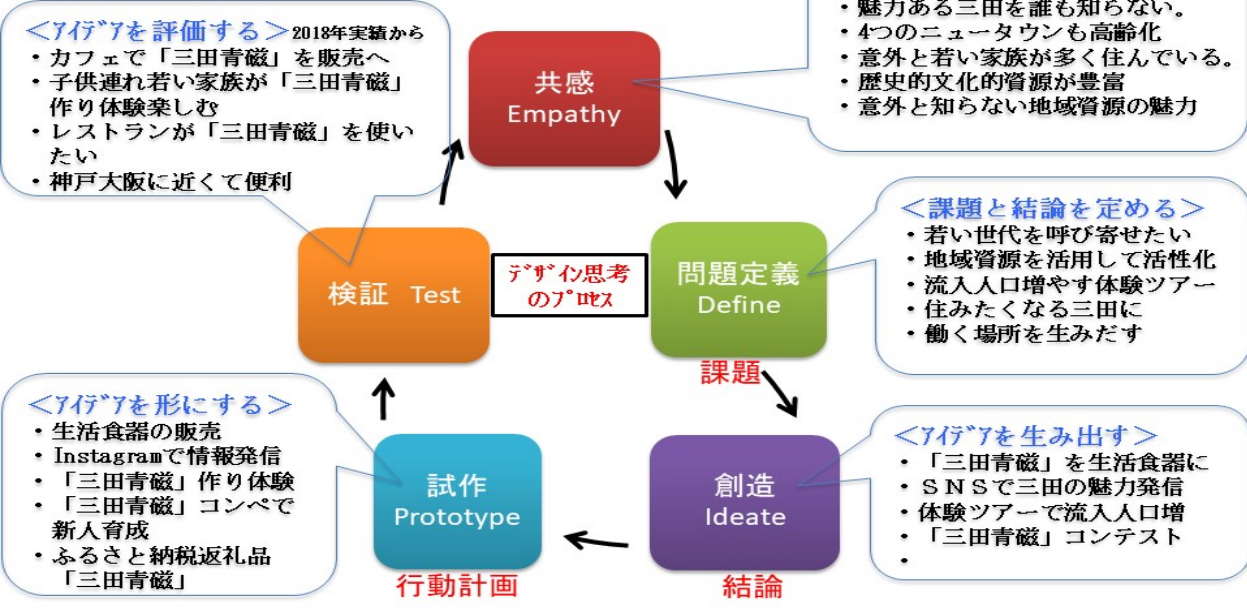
＜ｱｲﾃﾞｱを評価する＞2018年実績から
・カフェで「三田青磁」を販売へ
・子供連れ若い家族が「三田青磁」作り体験楽しむ
・レストランが「三田青磁」を使いたい
・神戸大阪に近くて便利

・魅力ある三田を誰も知らない。
・4つのニュータウンも高齢化
・意外と若い家族が多く住んでいる。
・歴史的文化的資源が豊富
・意外と知らない地域資源の魅力

共感
Empathy

＜課題と結論を定める＞
・若い世代を呼び寄せたい
・地域資源を活用して活性化
・流入人口増やす体験ツアー
・住みたくなる三田に
・働く場所を生みだす

検証　Test

ﾃﾞｻﾞｲﾝ思考のﾌﾟﾛｾｽ

問題定義
Define

課題

＜ｱｲﾃﾞｱを形にする＞
・生活食器の販売
・Instagramで情報発信
・「三田青磁」作り体験
・「三田青磁」コンペで新人育成
・ふるさと納税返礼品「三田青磁」

試作
Prototype

行動計画

創造
Ideate

結論

＜ｱｲﾃﾞｱを生み出す＞
・「三田青磁」を生活食器に
・ＳＮＳで三田の魅力発信
・体験ツアーで流入人口増
・「三田青磁」コンテスト
・